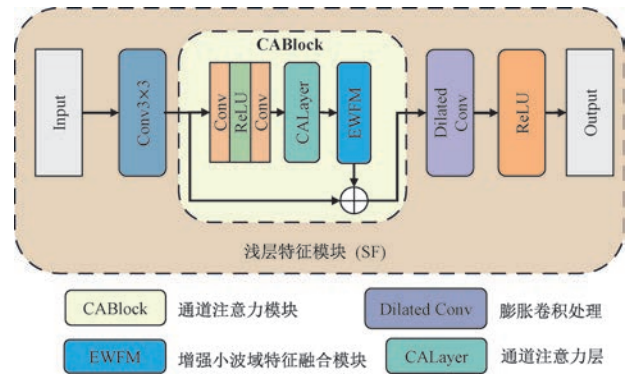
CABlock

Input

Conv3×3

Conv

ReLU

Conv

CALayer

EWFM

Dilated Conv

ReLU

Output

浅层特征模块 (SF)

CABlock 通道注意力模块

Dilated Conv 膨胀卷积处理

EWFM 增强小波域特征融合模块

CALayer 通道注意力层